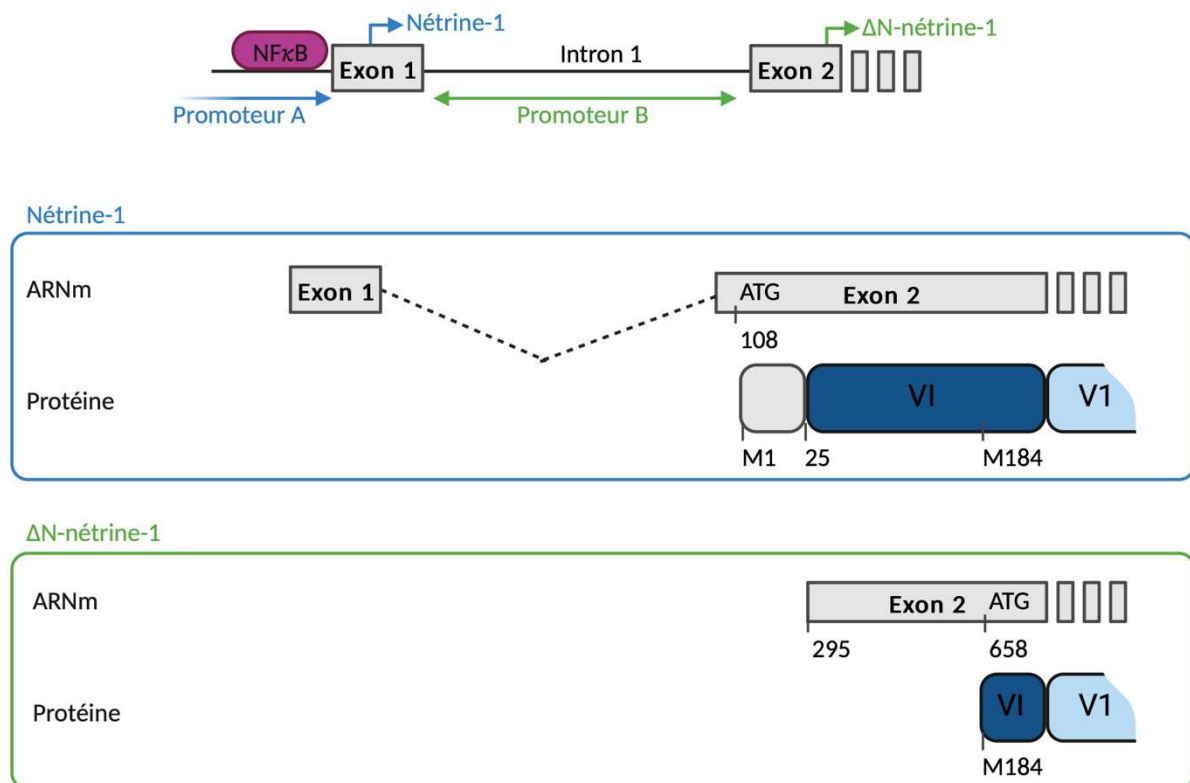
NF$\kappa$B
Nétrine-1
Exon 1
Intron 1
Exon 2
ΔN-nétrine-1
Promoteur A
Promoteur B

Nétrine-1

ARNm
Exon 1
ATG
Exon 2
108

Protéine
VI
V1
M1
25
M184

ΔN-nétrine-1

ARNm
Exon 2
ATG
295
658

Protéine
VI
V1
M184